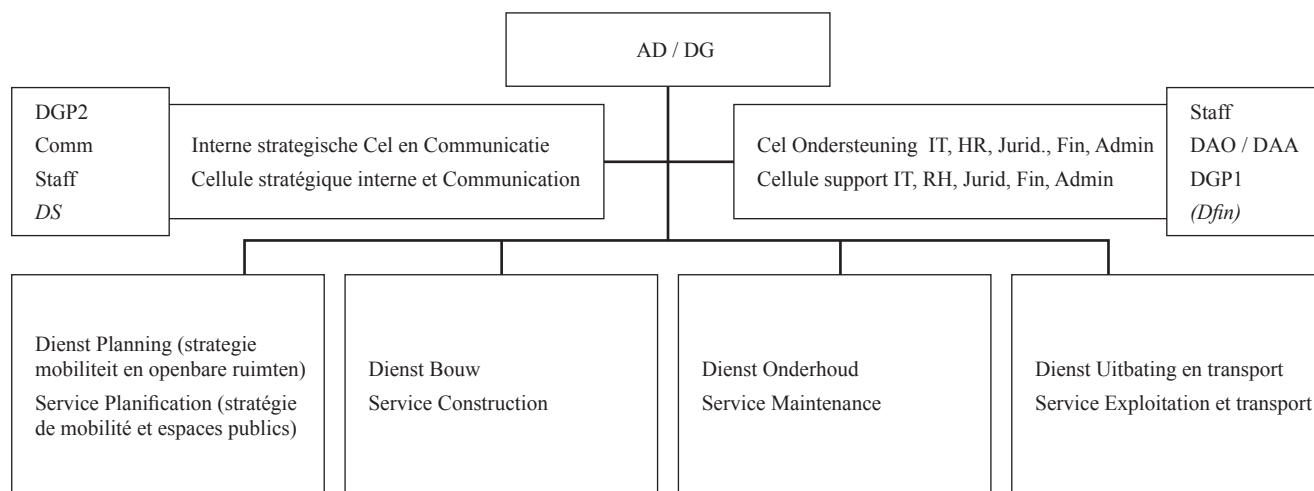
AD / DG

DGP2
Comm
Staff
*DS*

Interne strategische Cel en Communicatie
Cellule stratégique interne et Communication

Cel Ondersteuning IT, HR, Jurid., Fin, Admin
Cellule support IT, RH, Jurid, Fin, Admin

Staff
DAO / DAA
DGP1
*(Dfin)*

Dienst Planning (strategie mobiliteit en openbare ruimten)
Service Planification (stratégie de mobilité et espaces publics)

Dienst Bouw
Service Construction

Dienst Onderhoud
Service Maintenance

Dienst Uitbating en transport
Service Exploitation et transport